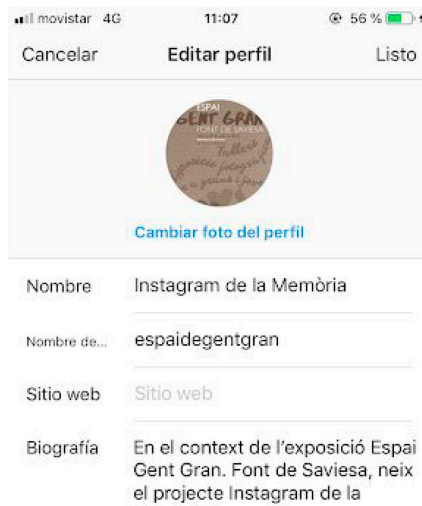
movistar 4G 11:07 56 %

Cancelar Editar perfil Listo

ESPAI
GENT GRAN
FONT DE SAVIESA

Cambiar foto del perfil

Nombre Instagram de la Memòria

Nombre de... espaidegentgran

Sitio web Sitio web

Biografía En el context de l'exposició Espai Gent Gran. Font de Saviesa, neix el projecte Instagram de la